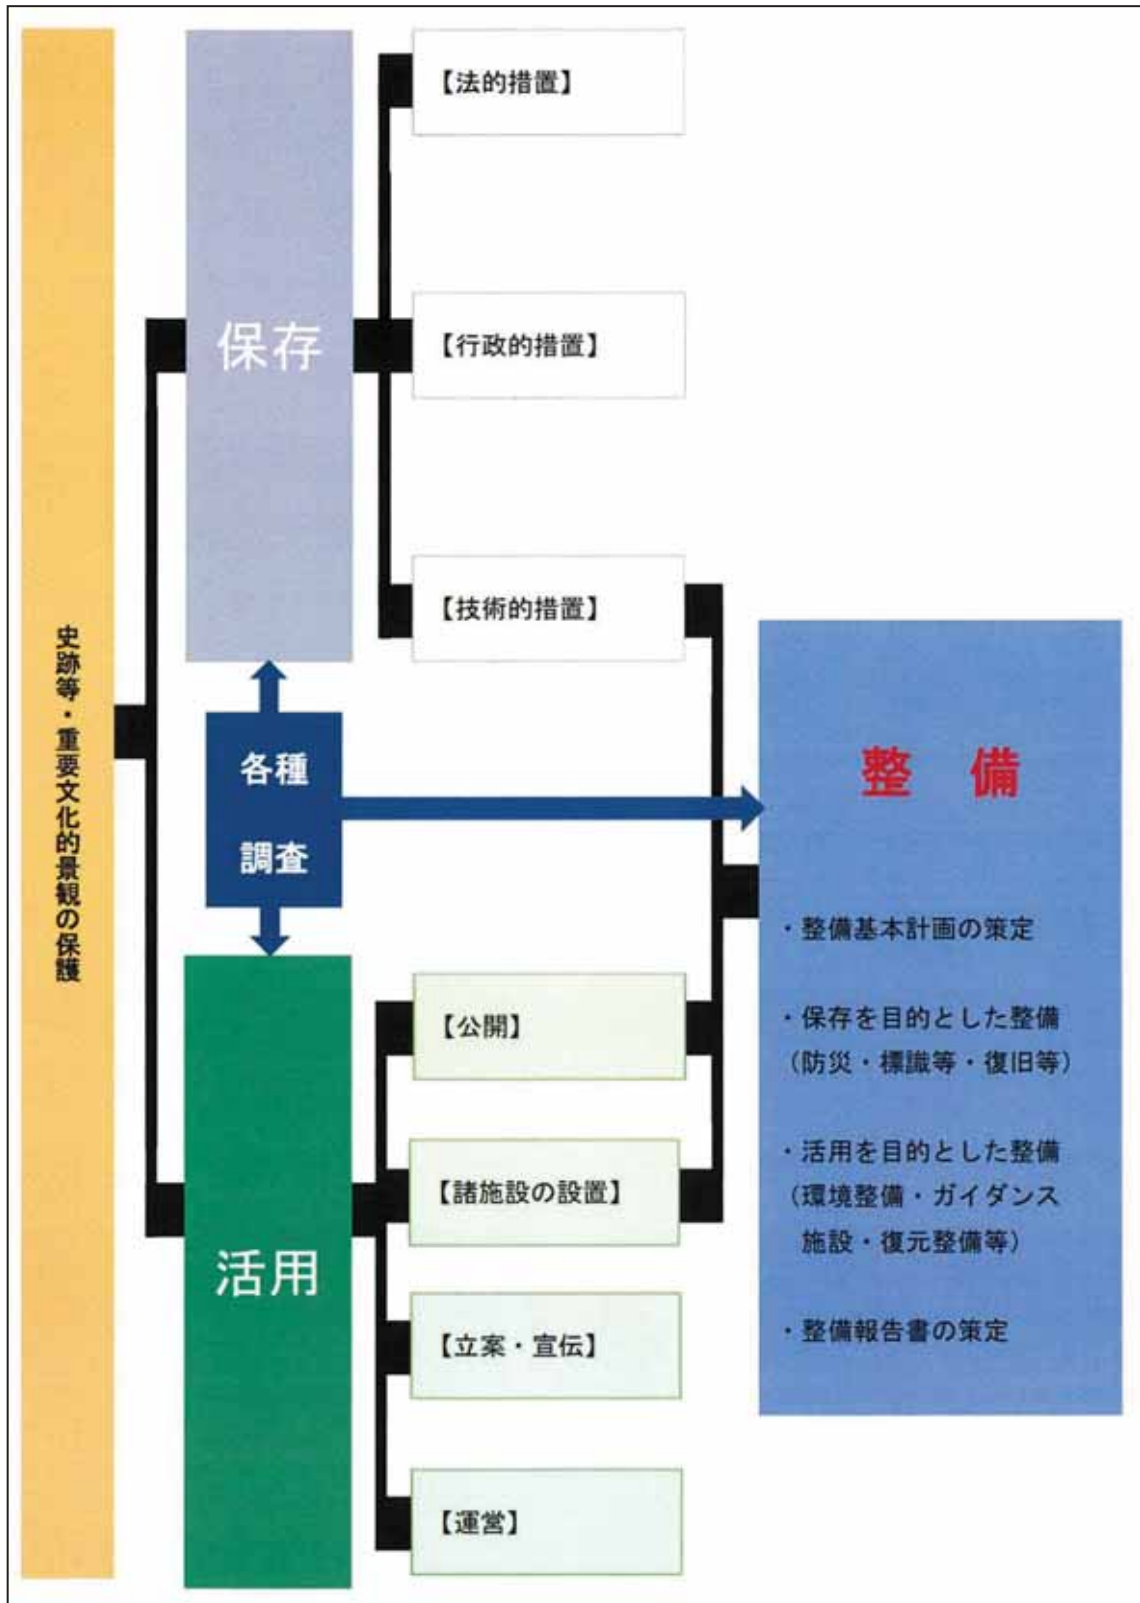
史跡等・重要文化的景観の保護

保存

【法的措置】

【行政的措置】

【技術的措置】

各種
調査

整 備

・整備基本計画の策定

・保存を目的とした整備
（防災・標識等・復旧等）

・活用を目的とした整備
（環境整備・ガイダンス施設・復元整備等）

・整備報告書の策定

活用

【公開】

【諸施設の設置】

【立案・宣伝】

【運営】